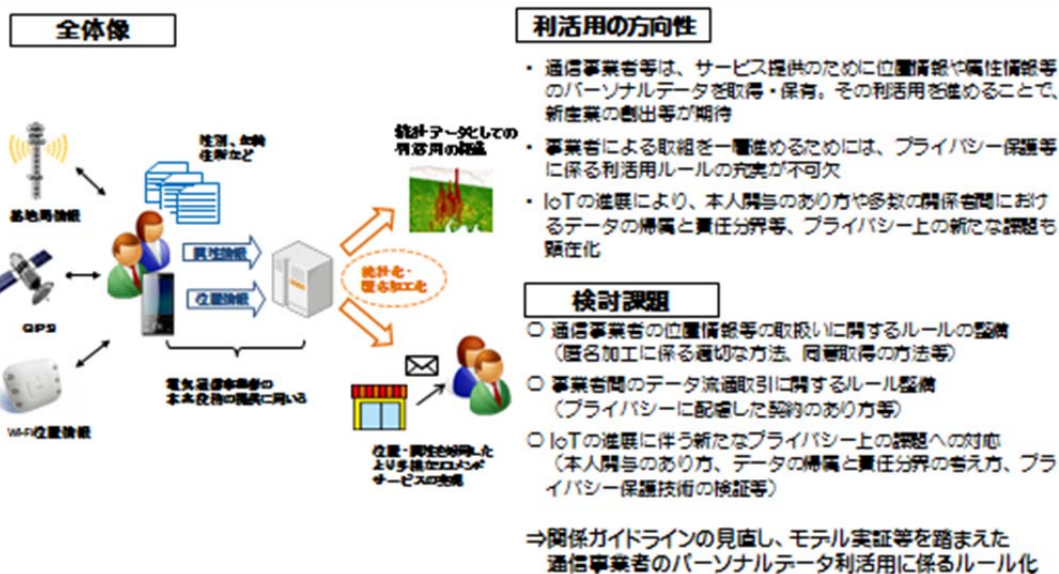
全体像

性別、年齢
住所など

基地局情報

属性情報

位置情報

GPS

Wi-Fi位置情報

電気通信事業者の
本来業務の提供に伴い

統計化・
匿名加工化

統計データとしての
利活用の拡大

位置・属性を利用した
より多様なレコメンド
サービスの実現

利活用の方向性

・ 通信事業者等は、サービス提供のために位置情報や属性情報等のパーソナルデータを取得・保有。その利活用を進めることで、新産業の創出等が期待

・ 事業者による取組を一層進めるためには、プライバシー保護等に係る利活用ルールの充実が不可欠

・ IoTの進展により、本人関与のあり方や多数の関係者間におけるデータの帰属と責任分界等、プライバシー上の新たな課題も顕在化

検討課題

○ 通信事業者の位置情報等の取扱いに関するルールの整備
（匿名加工に係る適切な方法、同意取得の方法等）

○ 事業者間のデータ流通取引に関するルール整備
（プライバシーに配慮した契約のあり方等）

○ IoTの進展に伴う新たなプライバシー上の課題への対応
（本人関与のあり方、データの帰属と責任分界の考え方、プライバシー保護技術の検証等）

⇒関係ガイドラインの見直し、モデル実証等を踏まえた
通信事業者のパーソナルデータ利活用に係るルール化